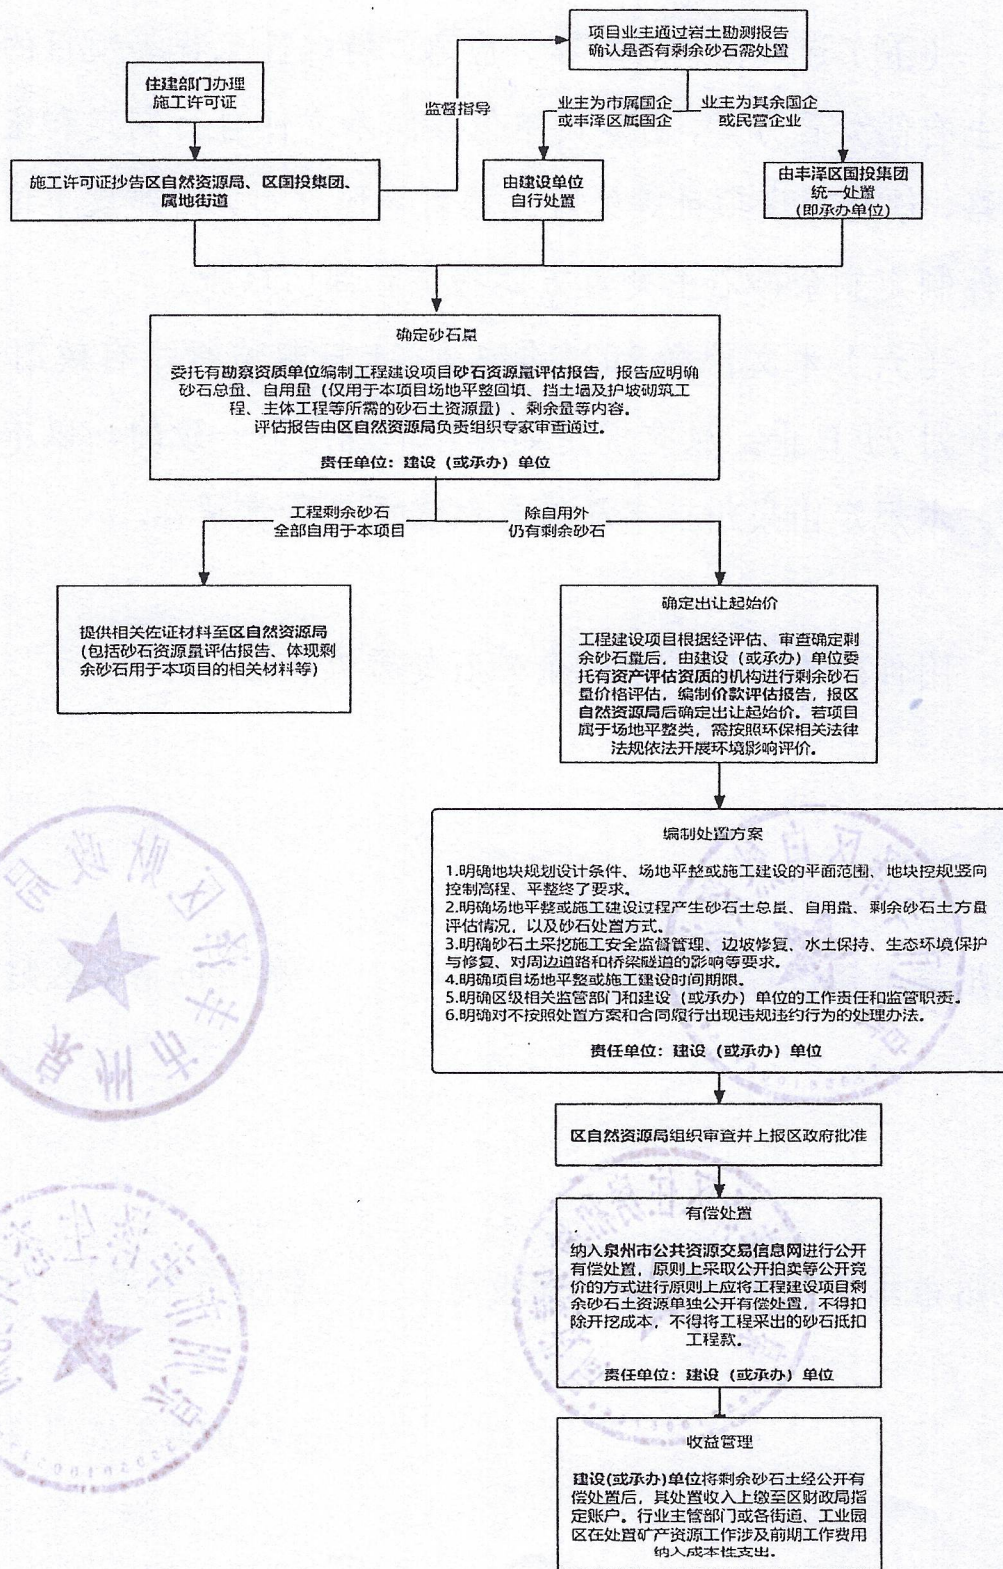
项目业主通过岩土勘测报告确认是否有剩余砂石需处置

住建部门办理施工许可证

监督指导

业主为市属国企或丰泽区属国企

业主为其余国企或民营企业

施工许可证抄告区自然资源局、区国投集团、属地街道

由建设单位自行处置

由丰泽区国投集团统一处置（即承办单位）

确定砂石量

委托有勘察资质单位编制工程建设项目砂石资源量评估报告，报告应明确砂石总量、自用量（仅用于本项目场地平整回填、挡土墙及护坡砌筑工程、主体工程等所需的砂石土资源量）、剩余量等内容。评估报告由区自然资源局负责组织专家审查通过。

责任单位：建设（或承办）单位

工程剩余砂石全部自用于本项目

除自用外仍有剩余砂石

提供相关佐证材料至区自然资源局（包括砂石资源量评估报告、体现剩余砂石用于本项目的相关材料等）

确定出让起始价

工程建设项目根据经评估、审查确定剩余砂石量后，由建设（或承办）单位委托有资产评估资质的机构进行剩余砂石量价格评估，编制价款评估报告，报区自然资源局后确定出让起始价。若项目属于场地平整类，需按照环保相关法律法规依法开展环境影响评价。

编制处置方案

1.明确地块规划设计条件、场地平整或施工建设的平面范围、地块控规竖向控制高程、平整终了要求。
2.明确场地平整或施工建设过程产生砂石土总量、自用量、剩余砂石土方量评估情况，以及砂石处置方式。
3.明确砂石土采挖施工安全监督管理、边坡修复、水土保持、生态环境保护与修复、对周边道路和桥梁隧道的影响等要求。
4.明确项目场地平整或施工建设时间期限。
5.明确区级相关监管部门和建设（或承办）单位的工作责任和监管职责。
6.明确对不按照处置方案和合同履行出现违规违约行为的处理办法。

责任单位：建设（或承办）单位

区自然资源局组织审查并上报区政府批准

有偿处置

纳入泉州市公共资源交易信息网进行公开有偿处置，原则上采取公开拍卖等公开竞价的方式进行原则上应将工程建设项目剩余砂石土资源单独公开有偿处置，不得扣除开挖成本，不得将工程采出的砂石抵扣工程款。

责任单位：建设（或承办）单位

收益管理

建设(或承办)单位将剩余砂石土经公开有偿处置后，其处置收入上缴至区财政局指定账户。行业主管部门或各街道、工业园区在处置矿产资源工作涉及前期工作费用纳入成本性支出。

丰泽区财政局

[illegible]